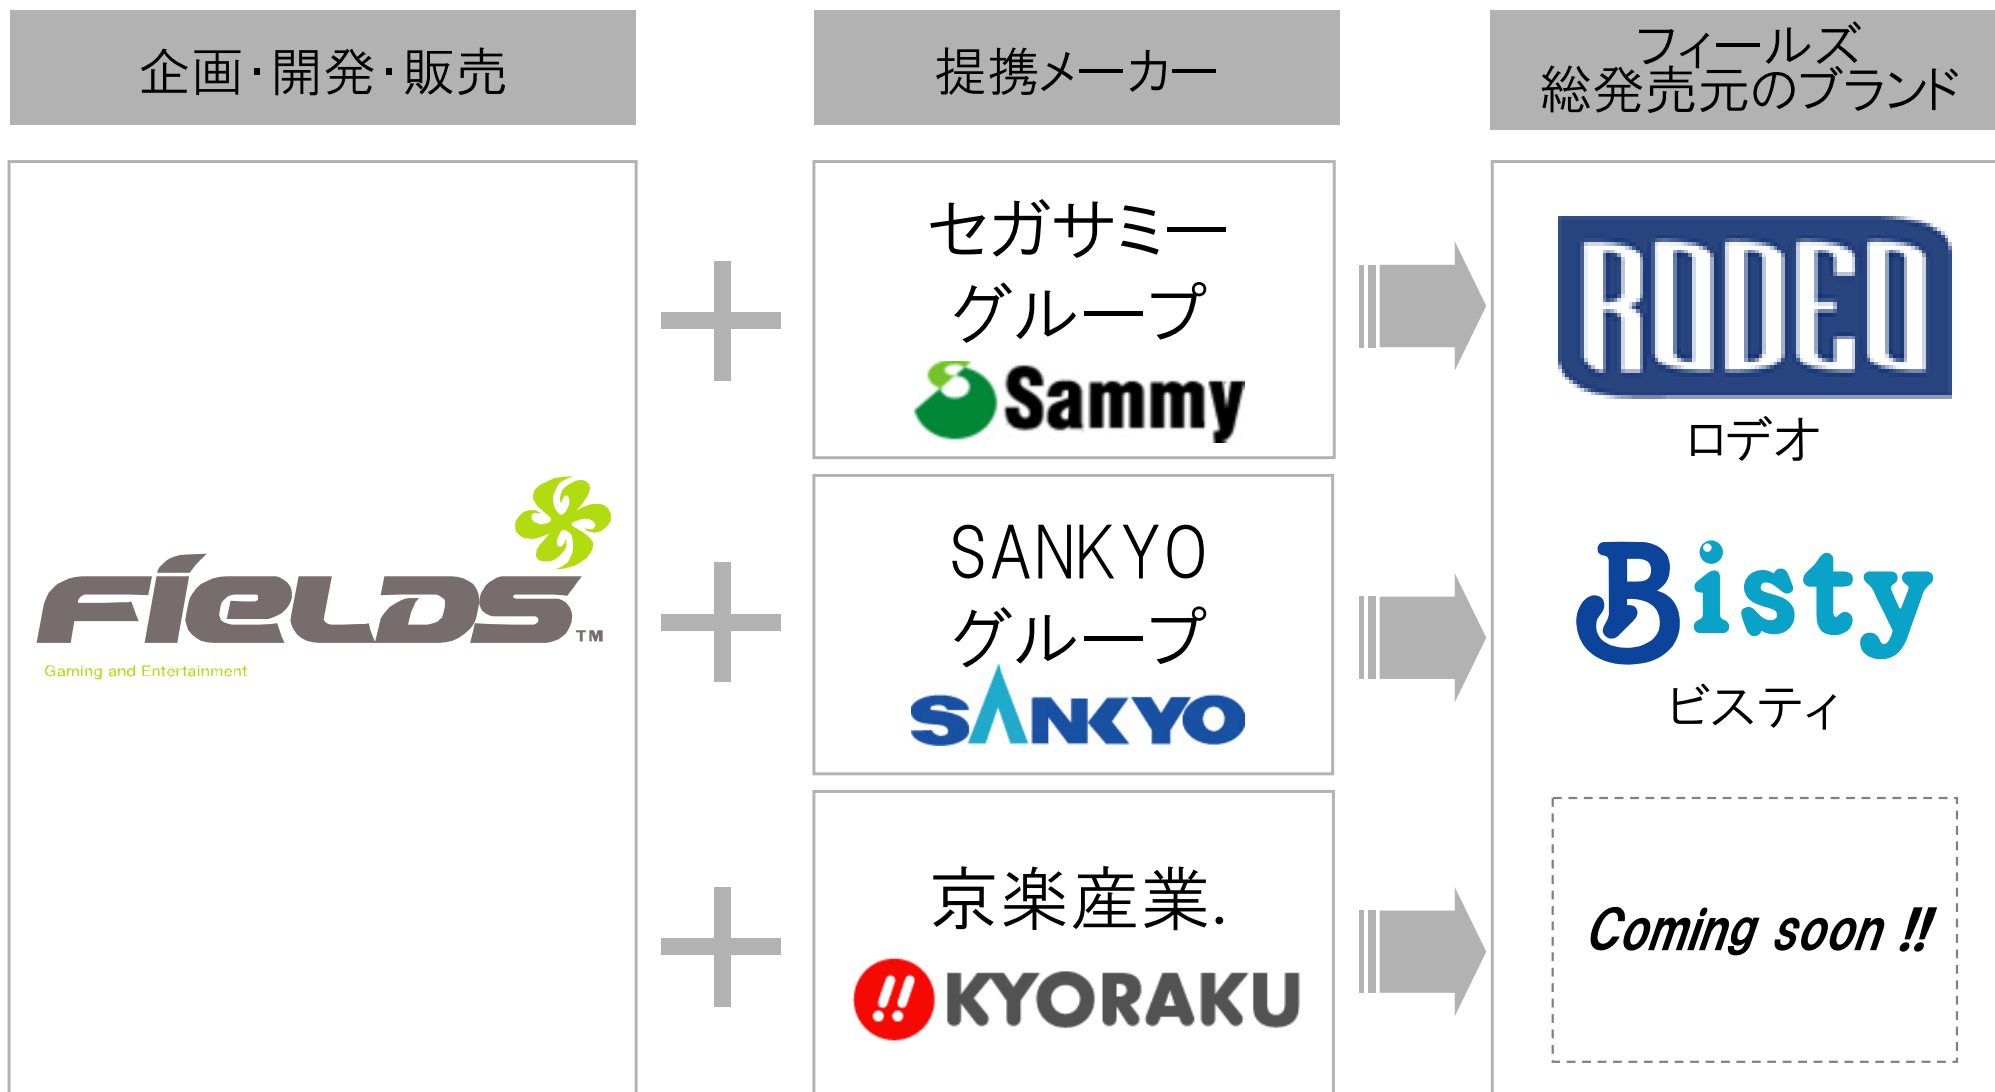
企画･開発･販売

提携メーカー

フィールズ
総発売元のブランド

FIELDS™
Gaming and Entertainment

セガサミー
グループ
Sammy

SANKYO
グループ
SANKYO

京楽産業.
!! KYORAKU

RODEO
ロデオ

Bisty
ビスティ

Coming soon !!